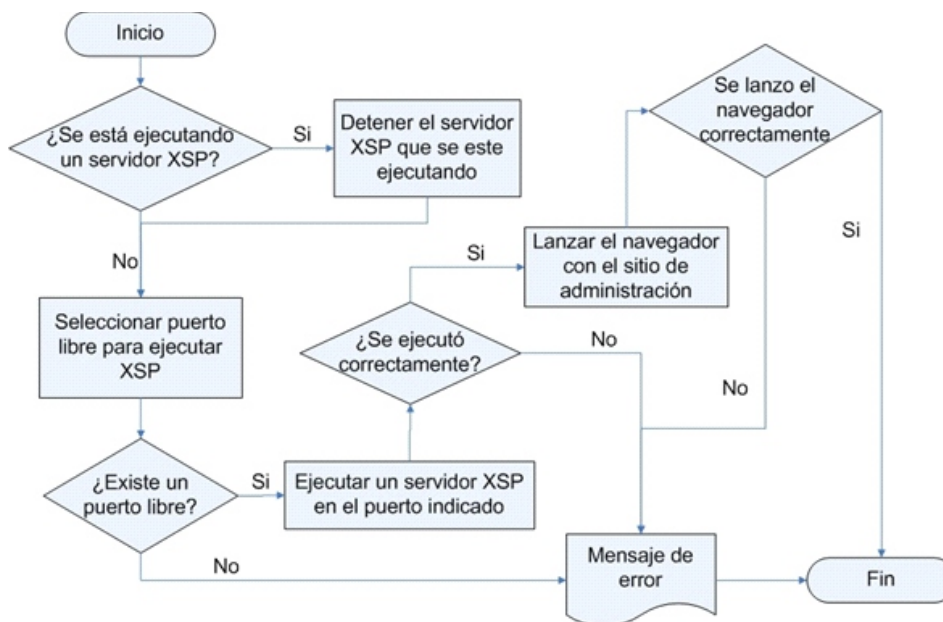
Inicio

¿Se está ejecutando un servidor XSP?

Si

Detener el servidor XSP que se este ejecutando

No

Seleccionar puerto libre para ejecutar XSP

¿Existe un puerto libre?

Si

Ejecutar un servidor XSP en el puerto indicado

No

¿Se ejecutó correctamente?

Si

Lanzar el navegador con el sitio de administración

No

Se lanzo el navegador correctamente

Si

No

Mensaje de error

Fin